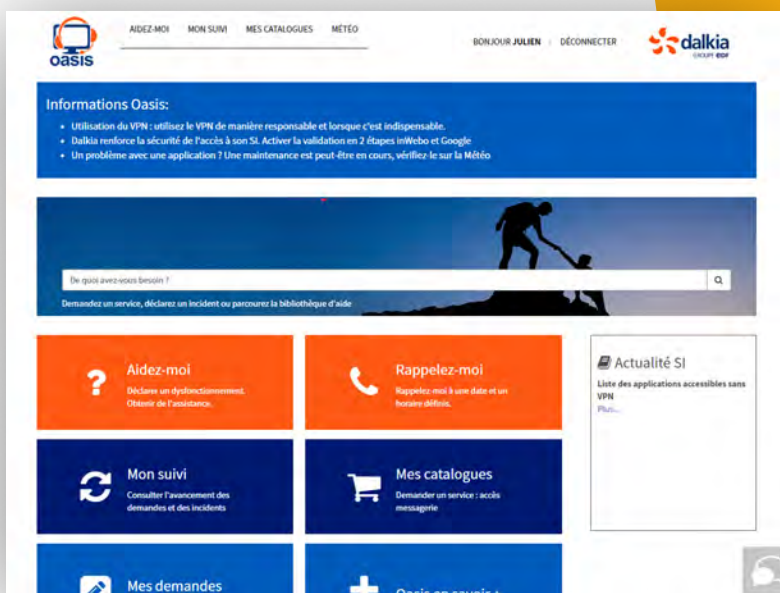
oasis

AIDEZ-MOI MON SUIVI MES CATALOGUES MÉTÉO

BONJOUR JULIEN | DÉCONNECTER

dalkia
GROUPE EDF

Informations Oasis:

- Utilisation du VPN : utilisez le VPN de manière responsable et lorsque c'est indispensable.
- Dalkia renforce la sécurité de l'accès à son SI. Activer la validation en 2 étapes inWebo et Google
- Un problème avec une application ? Une maintenance est peut-être en cours, vérifiez-le sur la Météo

De quoi avez-vous besoin ?

Demandez un service, déclarez un incident ou parcourez la bibliothèque d'aide

Aidez-moi
Déclarer un dysfonctionnement.
Obtenir de l'assistance.

Rappelez-moi
Rappelez-moi à une date et un horaire définis.

Actualité SI
Liste des applications accessibles sans VPN
Plus...

Mon suivi
Consulter l'avancement des demandes et des incidents

Mes catalogues
Demander un service : accès messagerie

Mes demandes

Oasis en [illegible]